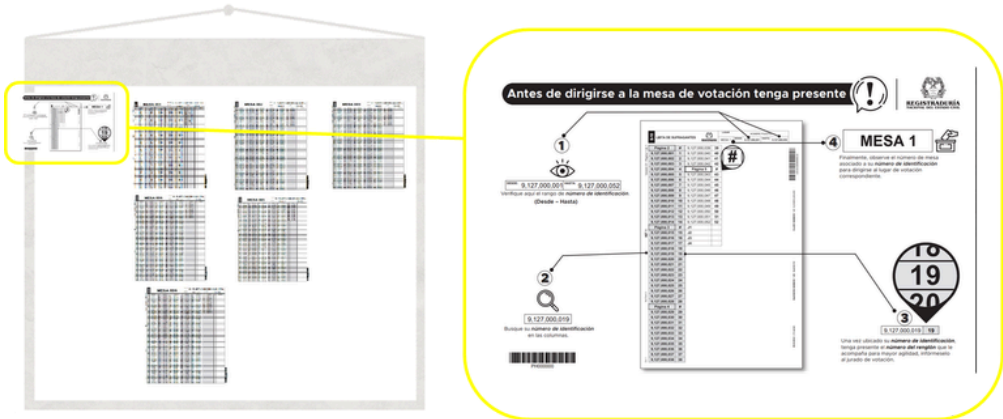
Antes de dirigirse a la mesa de votación tenga presente

REGISTRADURÍA NACIONAL DEL ESTADO CIVIL

1

DESDE 9.127.000.001 HASTA 9.127.000.052

Verifique aquí el rango de número de identificación. (Desde – Hasta)

2

9.127.000.019

Busque su número de identificación en las columnas.

4

MESA 1

Finalmente, observe el número de mesa asociado a su número de identificación para dirigirse al lugar de votación correspondiente.

18
19
20

3

9.127.000.019 19

Una vez ubicado su número de identificación, tenga presente el número del renglón que lo acompaña para mayor agilidad, infórmeselo al jurado de votación.

#

LISTA DE SUFRAGANTES

MESA 1